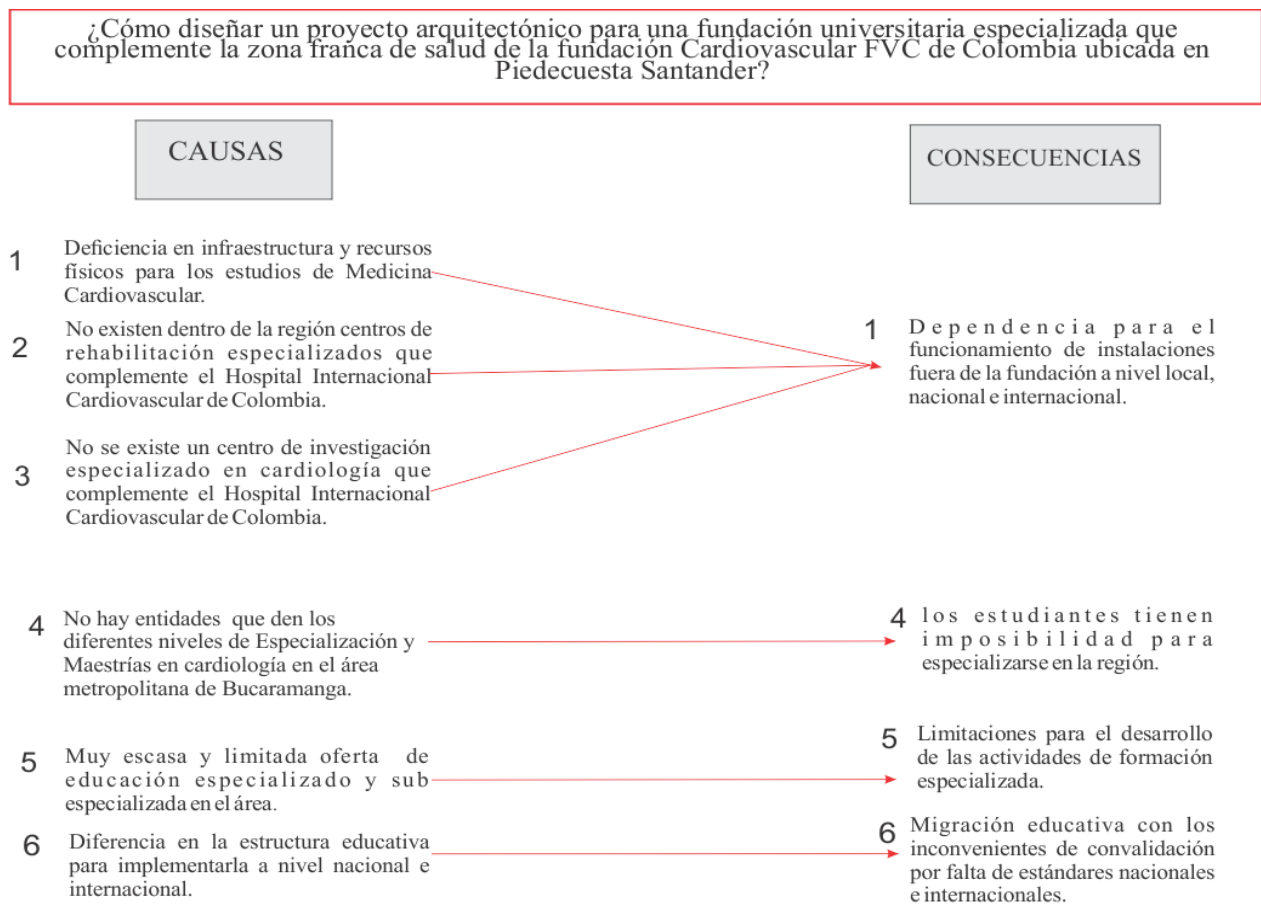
¿Cómo diseñar un proyecto arquitectónico para una fundación universitaria especializada que complemente la zona franca de salud de la fundación Cardiovascular FVC de Colombia ubicada en Piedecuesta Santander?

CAUSAS

CONSECUENCIAS

1 Deficiencia en infraestructura y recursos físicos para los estudios de Medicina Cardiovascular.

2 No existen dentro de la región centros de rehabilitación especializados que complemente el Hospital Internacional Cardiovascular de Colombia.

3 No se existe un centro de investigación especializado en cardiología que complemente el Hospital Internacional Cardiovascular de Colombia.

1 Dependencia para el funcionamiento de instalaciones fuera de la fundación a nivel local, nacional e internacional.

4 No hay entidades que den los diferentes niveles de Especialización y Maestrías en cardiología en el área metropolitana de Bucaramanga.

4 los estudiantes tienen imposibilidad para especializarse en la región.

5 Muy escasa y limitada oferta de educación especializado y sub especializada en el área.

5 Limitaciones para el desarrollo de las actividades de formación especializada.

6 Diferencia en la estructura educativa para implementarla a nivel nacional e internacional.

6 Migración educativa con los inconvenientes de convalidación por falta de estándares nacionales e internacionales.